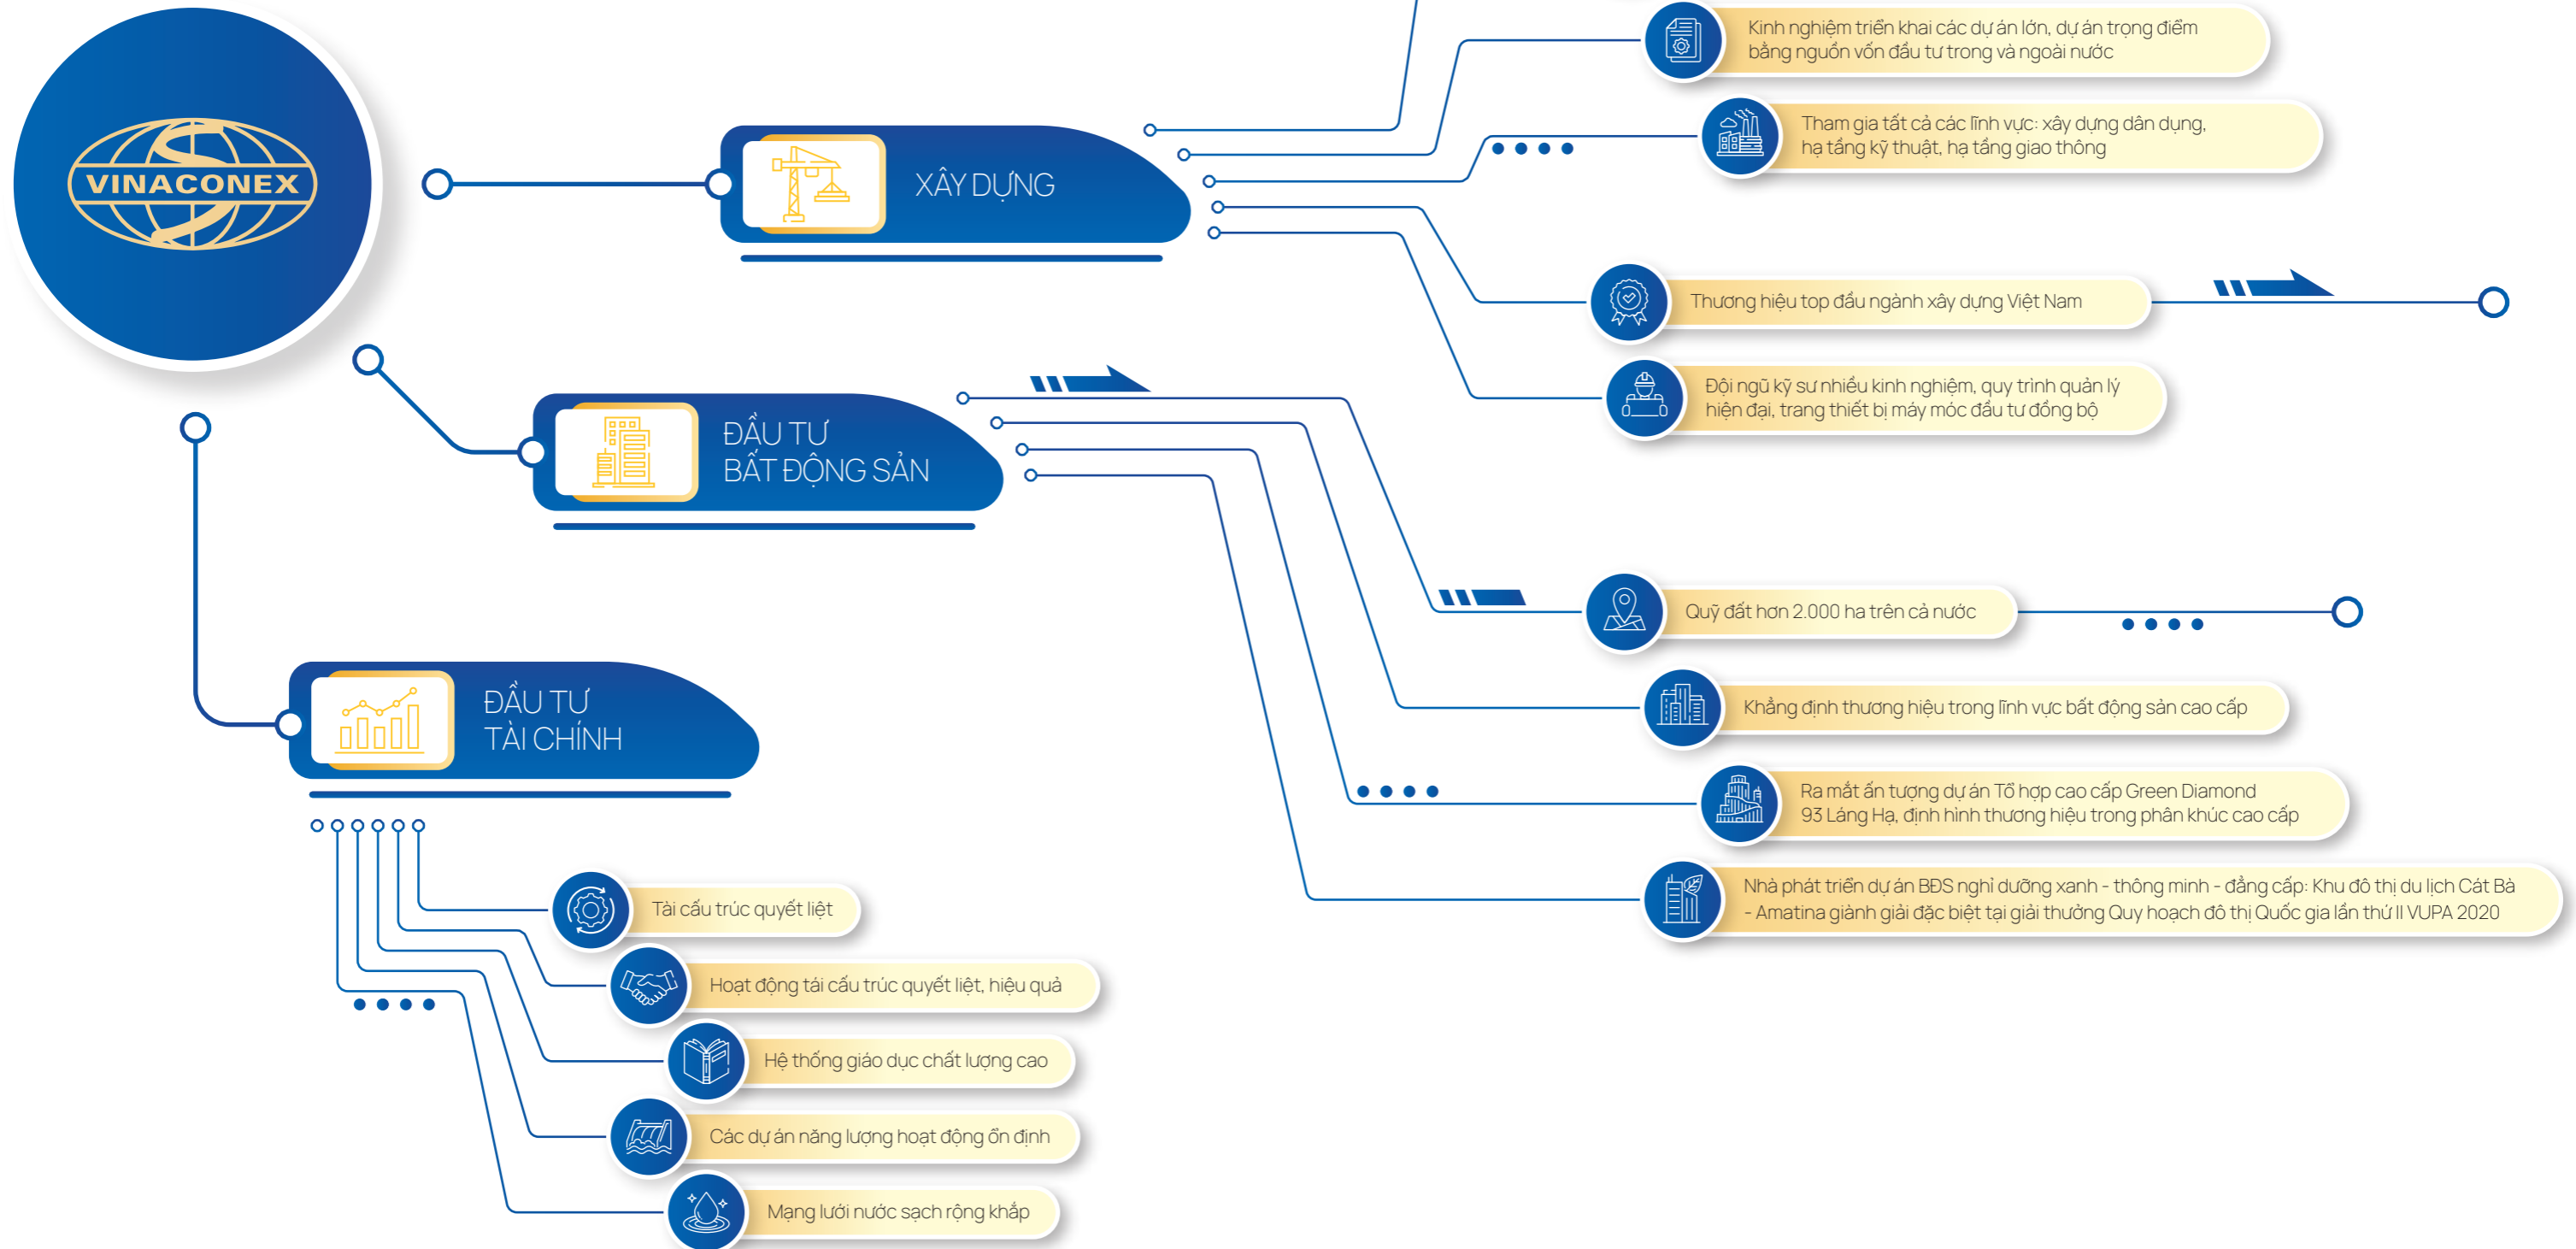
VINACONEX

XÂY DỰNG

Kinh nghiệm triển khai các dự án lớn, dự án trọng điểm bằng nguồn vốn đầu tư trong và ngoài nước

Tham gia tất cả các lĩnh vực: xây dựng dân dụng, hạ tầng kỹ thuật, hạ tầng giao thông

Thương hiệu top đầu ngành xây dựng Việt Nam

Đội ngũ kỹ sư nhiều kinh nghiệm, quy trình quản lý hiện đại, trang thiết bị máy móc đầu tư đồng bộ

ĐẦU TƯ BẤT ĐỘNG SẢN

Quỹ đất hơn 2.000 ha trên cả nước

Khẳng định thương hiệu trong lĩnh vực bất động sản cao cấp

Ra mắt ấn tượng dự án Tổ hợp cao cấp Green Diamond 93 Láng Hạ, định hình thương hiệu trong phân khúc cao cấp

Nhà phát triển dự án BĐS nghỉ dưỡng xanh - thông minh - đẳng cấp: Khu đô thị du lịch Cát Bà - Amatina giành giải đặc biệt tại giải thưởng Quy hoạch đô thị Quốc gia lần thứ II VUPA 2020

ĐẦU TƯ TÀI CHÍNH

Tái cấu trúc quyết liệt

Hoạt động tái cấu trúc quyết liệt, hiệu quả

Hệ thống giáo dục chất lượng cao

Các dự án năng lượng hoạt động ổn định

Mạng lưới nước sạch rộng khắp